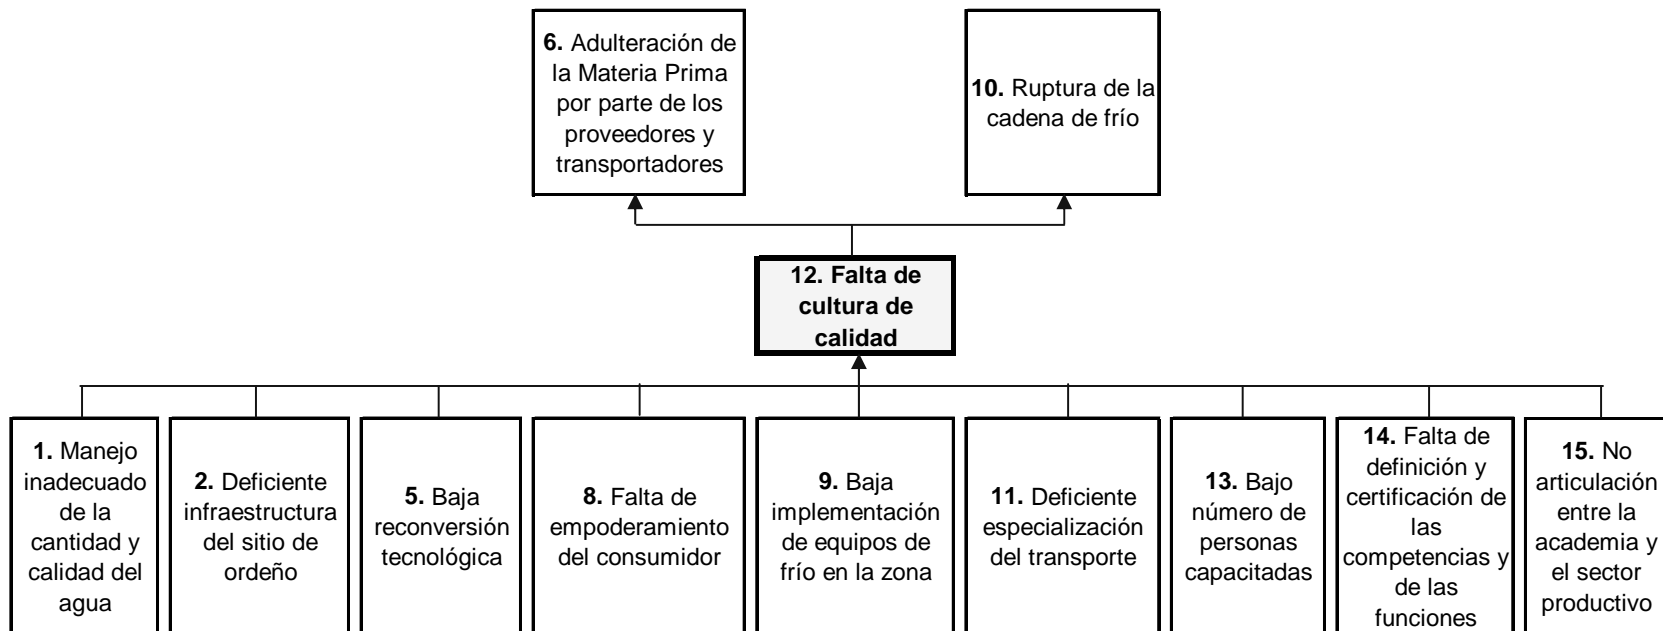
**6.** Adulteración de la Materia Prima por parte de los proveedores y transportadores

**10.** Ruptura de la cadena de frío

**12. Falta de cultura de calidad**

**1.** Manejo inadecuado de la cantidad y calidad del agua

**2.** Deficiente infraestructura del sitio de ordeño

**5.** Baja reconversión tecnológica

**8.** Falta de empoderamiento del consumidor

**9.** Baja implementación de equipos de frío en la zona

**11.** Deficiente especialización del transporte

**13.** Bajo número de personas capacitadas

**14.** Falta de definición y certificación de las competencias y de las funciones

**15.** No articulación entre la academia y el sector productivo